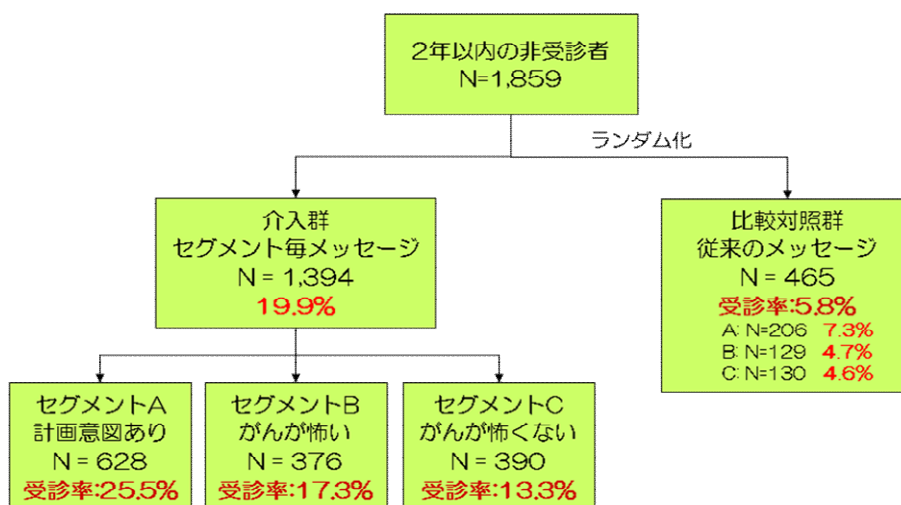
2年以内の非受診者
N=1,859

ランダム化

介入群
セグメント毎メッセージ
N = 1,394
19.9%

比較対照群
従来のメッセージ
N = 465
受診率:5.8%
A: N=206 7.3%
B: N=129 4.7%
C: N=130 4.6%

セグメントA
計画意図あり
N = 628
受診率:25.5%

セグメントB
がんが怖い
N = 376
受診率:17.3%

セグメントC
がんが怖くない
N = 390
受診率:13.3%